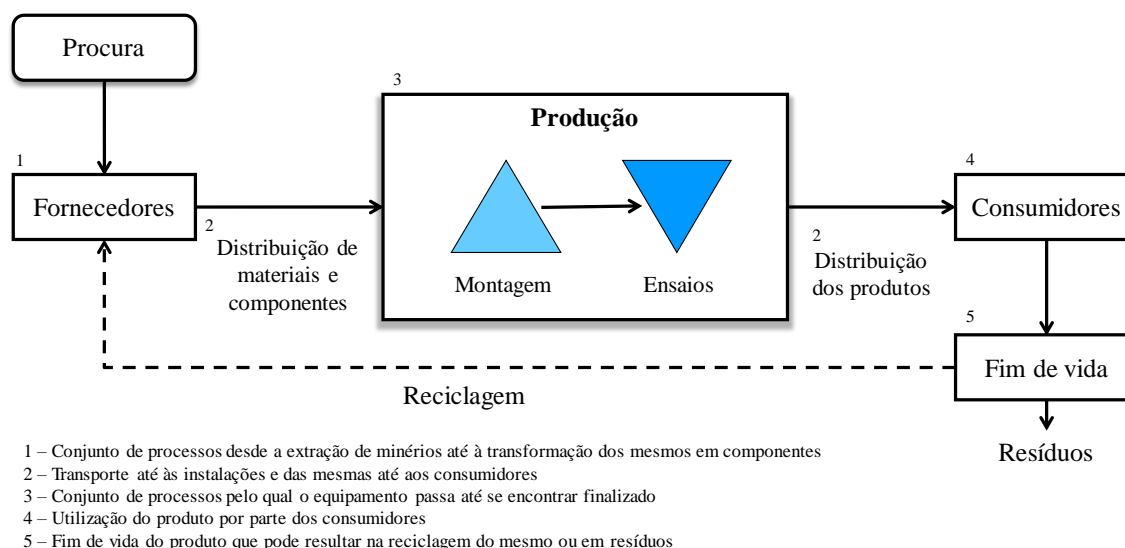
Procura

1
Fornecedores

2
Distribuição de materiais e componentes

3
Produção

Montagem

Ensaios

2
Distribuição dos produtos

4
Consumidores

5
Fim de vida

Reciclagem

Resíduos

1 – Conjunto de processos desde a extração de minérios até à transformação dos mesmos em componentes
2 – Transporte até às instalações e das mesmas até aos consumidores
3 – Conjunto de processos pelo qual o equipamento passa até se encontrar finalizado
4 – Utilização do produto por parte dos consumidores
5 – Fim de vida do produto que pode resultar na reciclagem do mesmo ou em resíduos